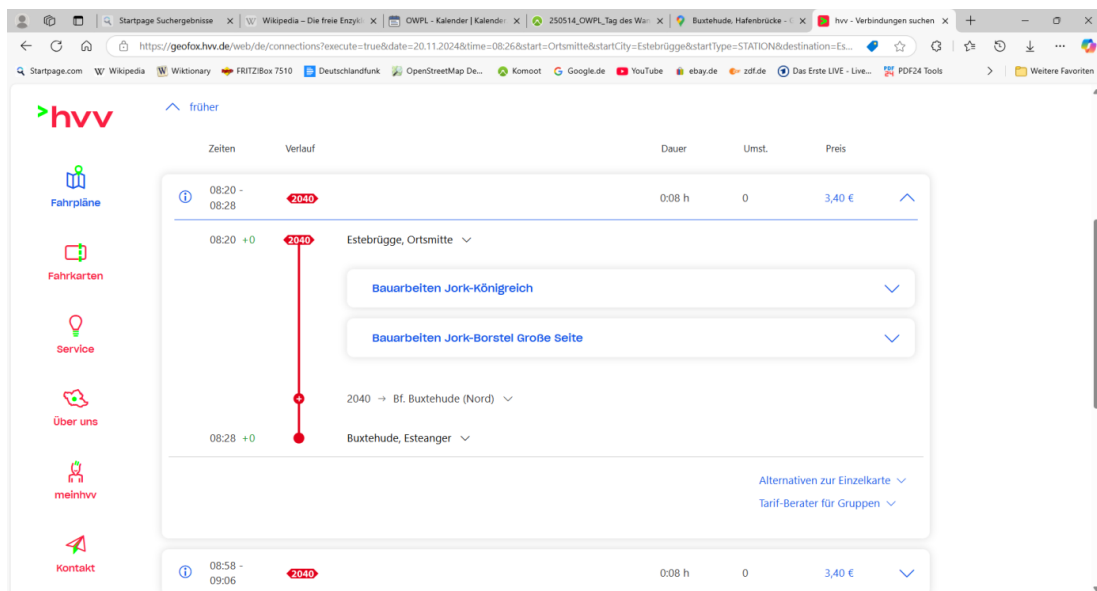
Startpage Suchergebnisse | Wikipedia – Die freie Enzykl | OWPL - Kalender | Kalender | 250514_OWPL_Tag des Wa | Buxtehude, Hafenbrücke - | hvv - Verbindungen suchen

https://geofox.hvv.de/web/de/connections?execute=true&date=20.11.2024&time=08:26&start=Ortsmitte&startCity=Estebrügge&startType=STATION&destination=Es...

Startpage.com | Wikipedia | Wiktionary | FRITZ!Box 7510 | Deutschlandfunk | OpenStreetMap De... | Komoot | Google.de | YouTube | ebay.de | zdf.de | Das Erste LIVE - Live... | PDF24 Tools | Weitere Favoriten

hvv

Fahrpläne

Fahrkarten

Service

Über uns

meinhvv

Kontakt

früher

| Zeiten | Verlauf | Dauer | Umst. | Preis |
|---|---|---|---|---|
| 08:20 - 08:28 | 2040 | 0:08 h | 0 | 3,40 € |

08:20 +0 2040 Estebrügge, Ortsmitte

Bauarbeiten Jork-Königreich

Bauarbeiten Jork-Borstel Große Seite

2040 → Bf. Buxtehude (Nord)

08:28 +0 Buxtehude, Esteanger

Alternativen zur Einzelkarte

Tarif-Berater für Gruppen

| 08:58 - 09:06 | 2040 | 0:08 h | 0 | 3,40 € |
|---|---|---|---|---|